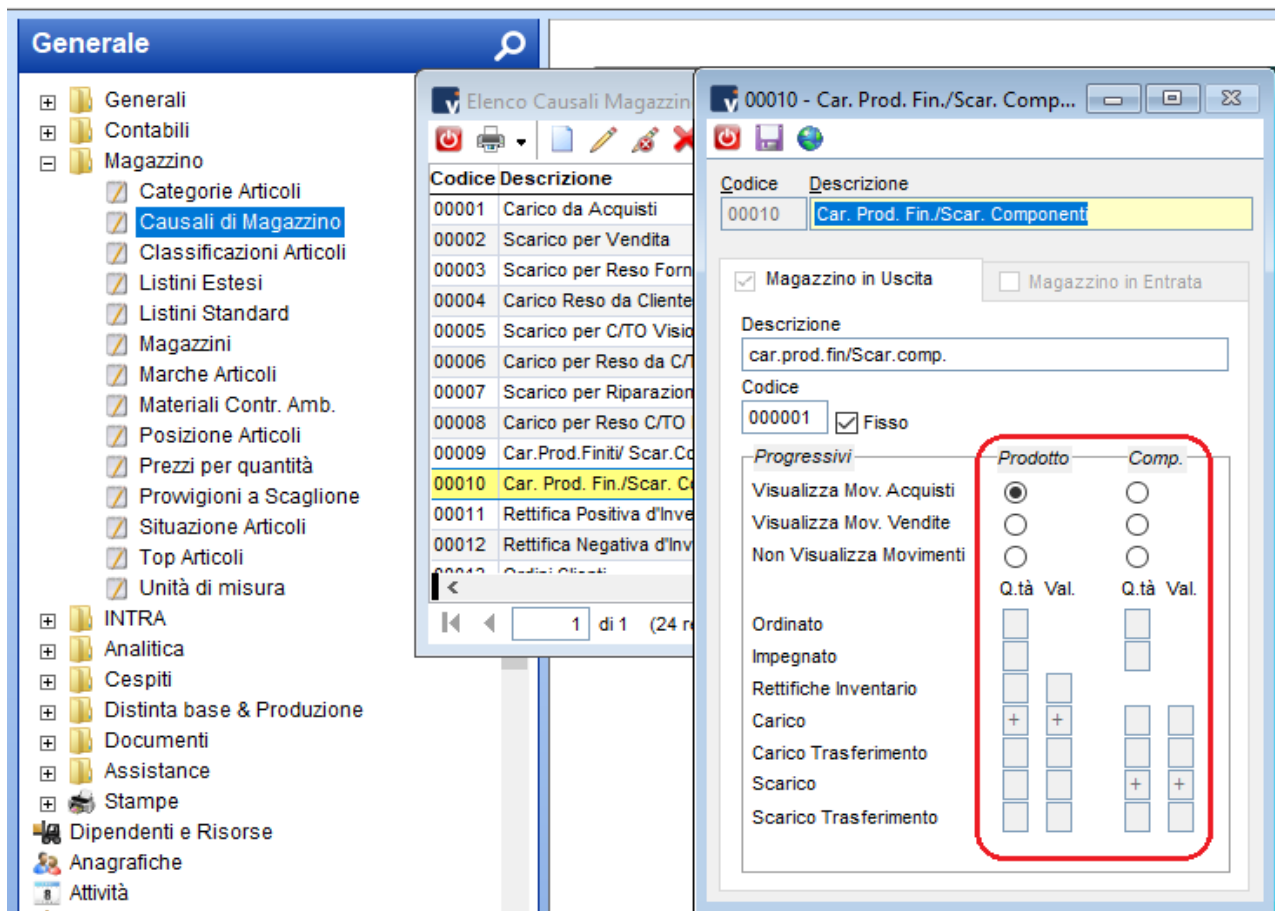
Generale

Generali
Contabili
Magazzino
Categorie Articoli
Causali di Magazzino
Classificazioni Articoli
Listini Estesi
Listini Standard
Magazzini
Marche Articoli
Materiali Contr. Amb.
Posizione Articoli
Prezzi per quantità
Provvigioni a Scaglione
Situazione Articoli
Top Articoli
Unità di misura
INTRA
Analitica
Cespiti
Distinta base & Produzione
Documenti
Assistance
Stampe
Dipendenti e Risorse
Anagrafiche
Attività

Elenco Causali Magazzin

| Codice | Descrizione |
|---|---|
| 00001 | Carico da Acquisti |
| 00002 | Scarico per Vendita |
| 00003 | Scarico per Reso Forn |
| 00004 | Carico Reso da Cliente |
| 00005 | Scarico per C/TO Visio |
| 00006 | Carico per Reso da C/T |
| 00007 | Scarico per Riparazion |
| 00008 | Carico per Reso C/TO |
| 00009 | Car.Prod.Finiti/ Scar.Co |
| 00010 | Car. Prod. Fin./Scar. Co |
| 00011 | Rettifica Positiva d'Inve |
| 00012 | Rettifica Negativa d'Inv |

1 di 1 (24 r

00010 - Car. Prod. Fin./Scar. Comp...

Codice Descrizione
00010 Car. Prod. Fin./Scar. Componenti

Magazzino in Uscita
Magazzino in Entrata

Descrizione
car.prod.fin/Scar.comp.
Codice
000001 Fisso

Progressivi
Prodotto
Comp.
Visualizza Mov. Acquisti
Visualizza Mov. Vendite
Non Visualizza Movimenti
Q.tà Val. Q.tà Val.
Ordinato
Impegnato
Rettifiche Inventario
Carico + +
Carico Trasferimento
Scarico + +
Scarico Trasferimento